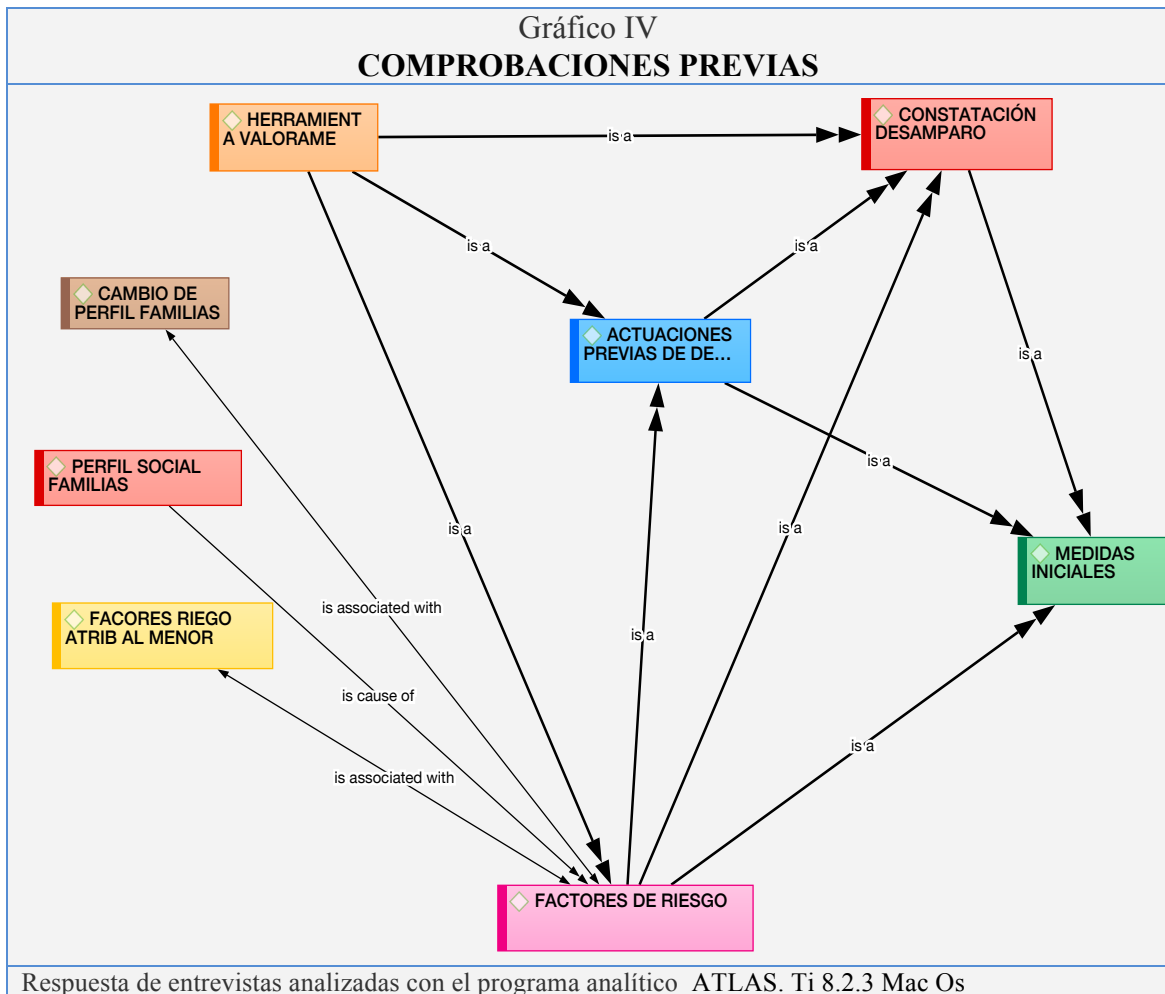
Gráfico IV
**COMPROBACIONES PREVIAS**

HERRAMIENT A VALORAME

CONSTATACIÓN DESAMPARO

is a

is a

is a

CAMBIO DE PERFIL FAMILIAS

ACTUACIONES PREVIAS DE DE...

is a

PERFIL SOCIAL FAMILIAS

is a

is a

is a

MEDIDAS INICIALES

FACORES RIEGO ATRIB AL MENOR

is associated with

is a

is cause of

is associated with

is a

FACTORES DE RIESGO

Respuesta de entrevistas analizadas con el programa analítico ATLAS. Ti 8.2.3 Mac Os